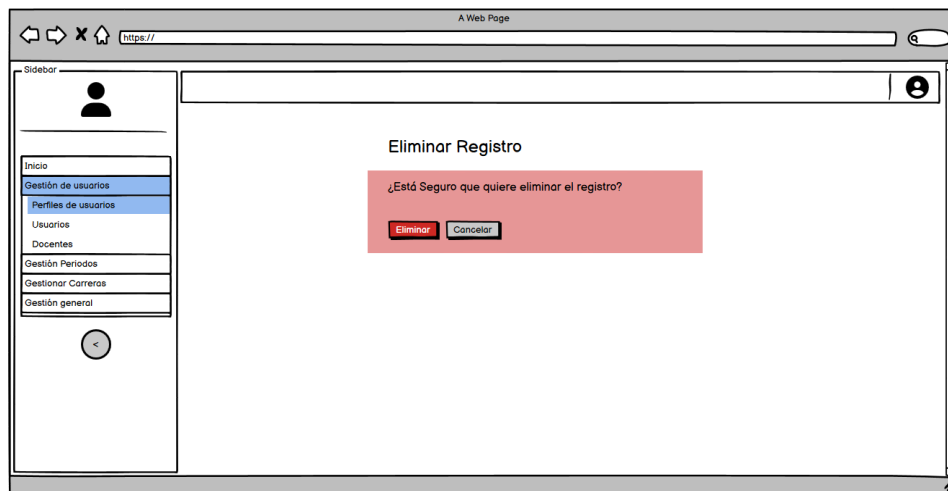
A Web Page

https://

Sidebar

Inicio

Gestión de usuarios

Perfiles de usuarios

Usuarios

Docentes

Gestión Periodos

Gestionar Carreras

Gestión general

<

Eliminar Registro

¿Está Seguro que quiere eliminar el registro?

Eliminar

Cancelar